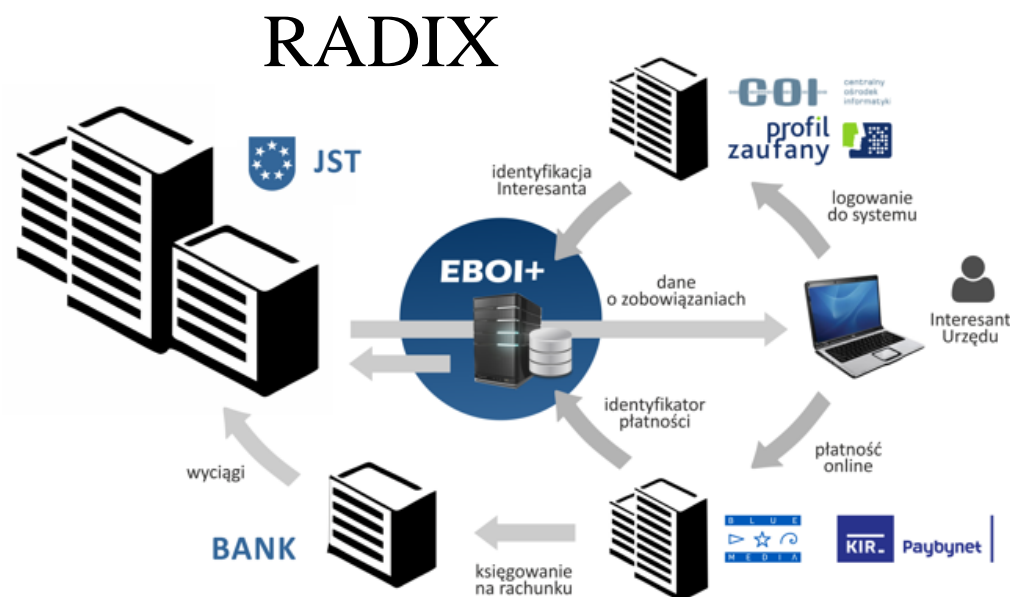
RADIX

JST

COI centralny ośrodek informatyki

profil zaufany

identyfikacja Interesanta

logowanie do systemu

EBOI+

dane o zobowiązaniach

Interesant Urzędu

identyfikator płatności

płatność online

wyciągi

BANK

księgowanie na rachunku

BLUE MEDIA

KIR Paybynet